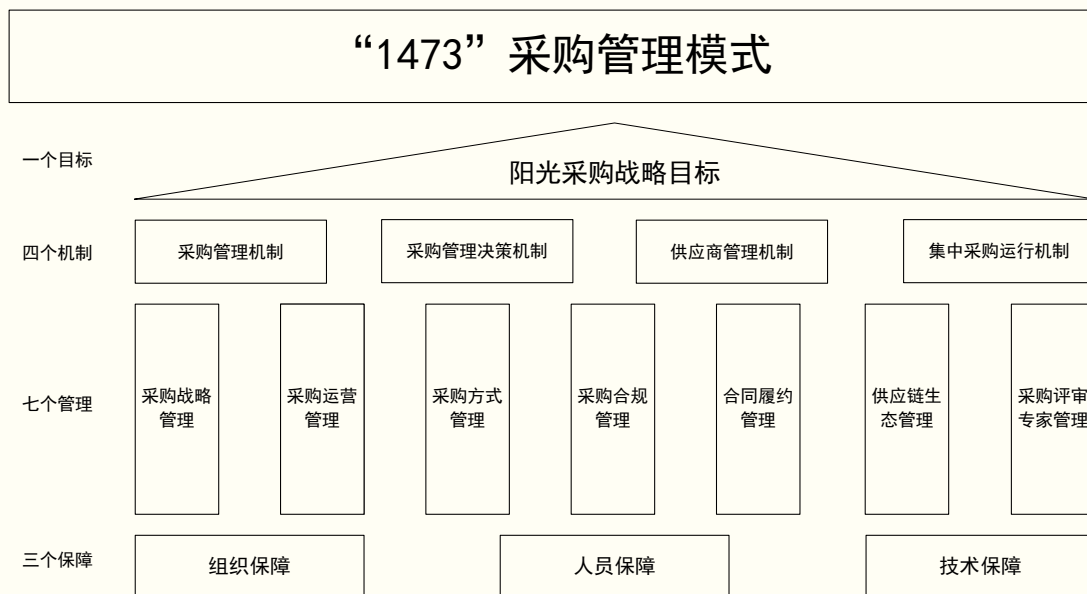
“1473”采购管理模式

一个目标

阳光采购战略目标

四个机制

采购管理机制

采购管理决策机制

供应商管理机制

集中采购运行机制

七个管理

采购战略管理

采购运营管理

采购方式管理

采购合规管理

合同履约管理

供应链生态管理

采购评审专家管理

三个保障

组织保障

人员保障

技术保障